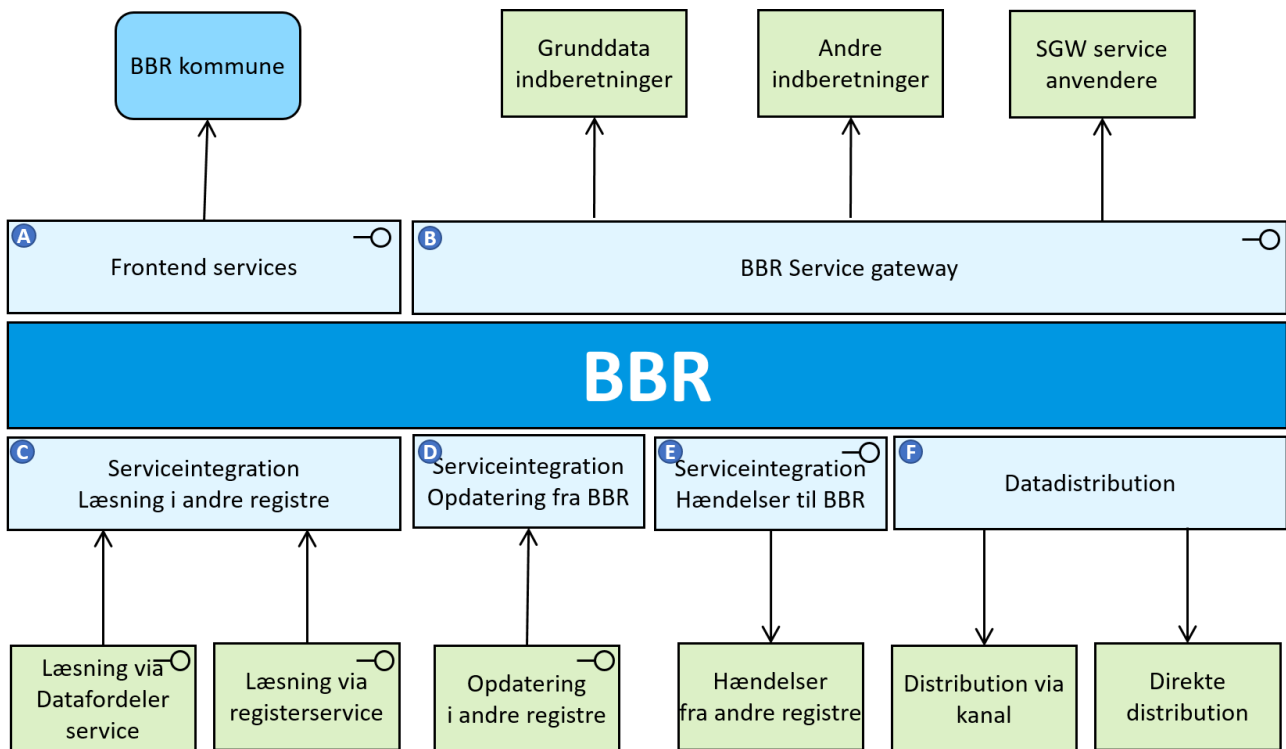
BBR kommune

Grunddata indberetninger

Andre indberetninger

SGW service anvendere

A Frontend services

B BBR Service gateway

BBR

C Serviceintegration Læsning i andre registre

D Serviceintegration Opdatering fra BBR

E Serviceintegration Hændelser til BBR

F Datadistribution

Læsning via Datafordeler service

Læsning via registerservice

Opdatering i andre registre

Hændelser fra andre registre

Distribution via kanal

Direkte distribution